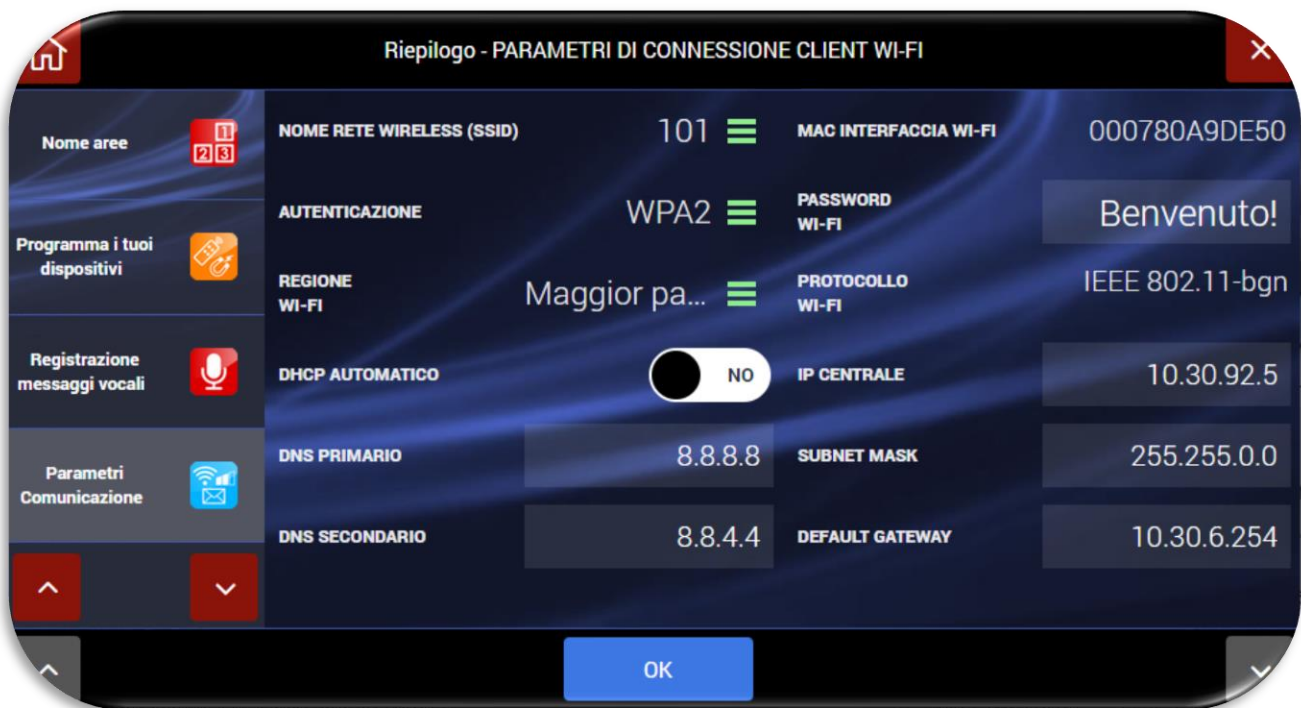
Riepilogo - PARAMETRI DI CONNESSIONE CLIENT WI-FI

Nome aree

Programma i tuoi dispositivi

Registrazione messaggi vocali

Parametri Comunicazione

NOME RETE WIRELESS (SSID) 101

AUTENTICAZIONE WPA2

REGIONE WI-FI Maggior pa...

DHCP AUTOMATICO NO

DNS PRIMARIO 8.8.8.8

DNS SECONDARIO 8.8.4.4

MAC INTERFACCIA WI-FI 000780A9DE50

PASSWORD WI-FI Benvenuto!

PROTOCOLLO WI-FI IEEE 802.11-bgn

IP CENTRALE 10.30.92.5

SUBNET MASK 255.255.0.0

DEFAULT GATEWAY 10.30.6.254

OK